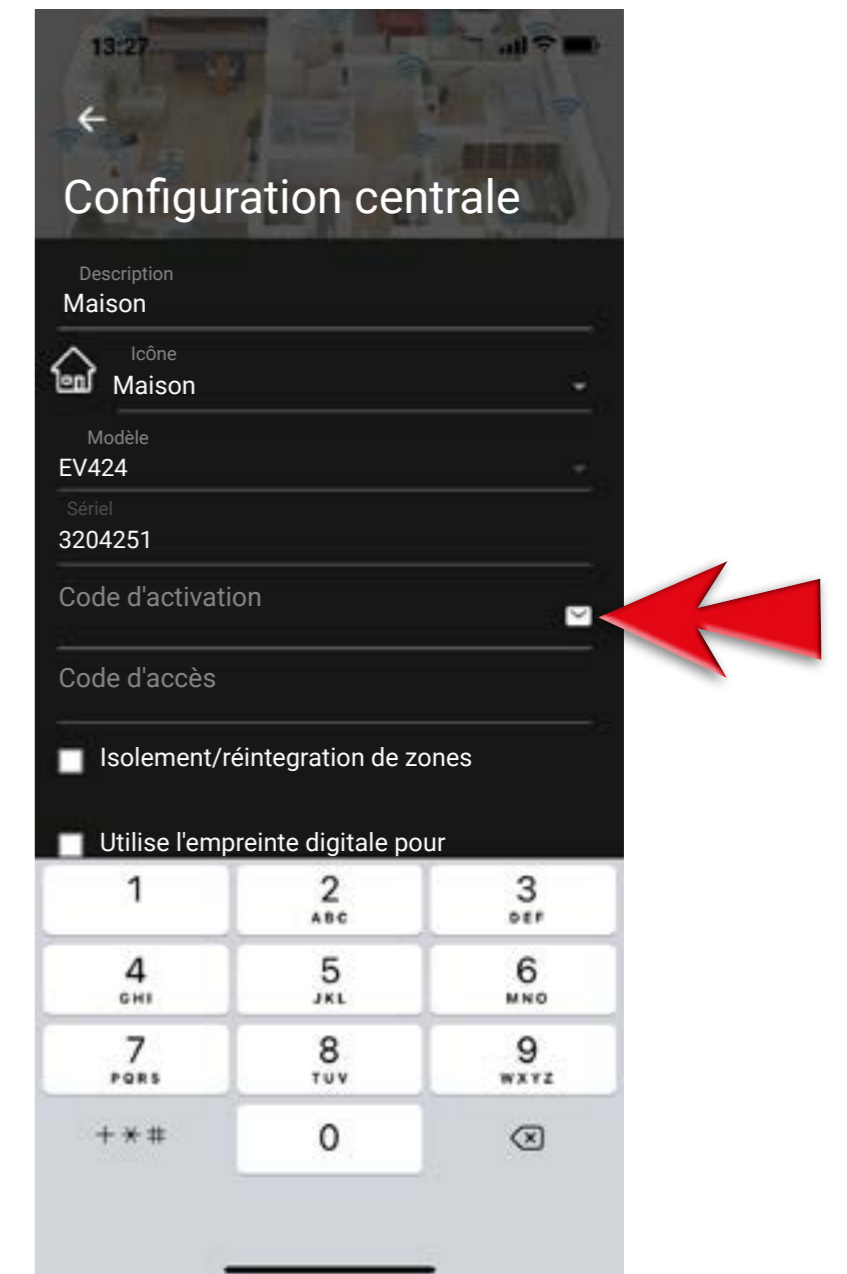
13:27

Configuration centrale

Description
Maison

Icône
Maison

Modèle
EV424

Sériel
3204251

Code d'activation

Code d'accès

Isolement/réintegration de zones

Utilise l'empreinte digitale pour

1
2 ABC
3 DEF
4 GHI
5 JKL
6 MNO
7 PQRS
8 TUV
9 WXYZ
+*#
0